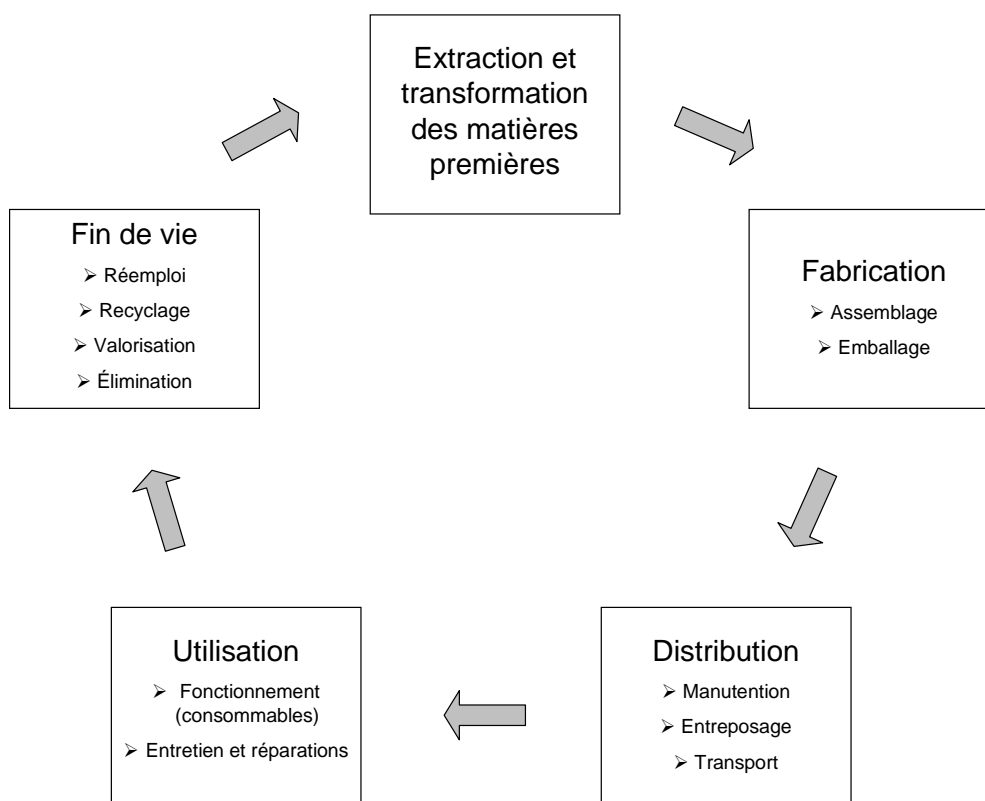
Extraction et transformation des matières premières

Fabrication
➢ Assemblage
➢ Emballage

Distribution
➢ Manutention
➢ Entreposage
➢ Transport

Utilisation
➢ Fonctionnement (consommables)
➢ Entretien et réparations

Fin de vie
➢ Réemploi
➢ Recyclage
➢ Valorisation
➢ Élimination